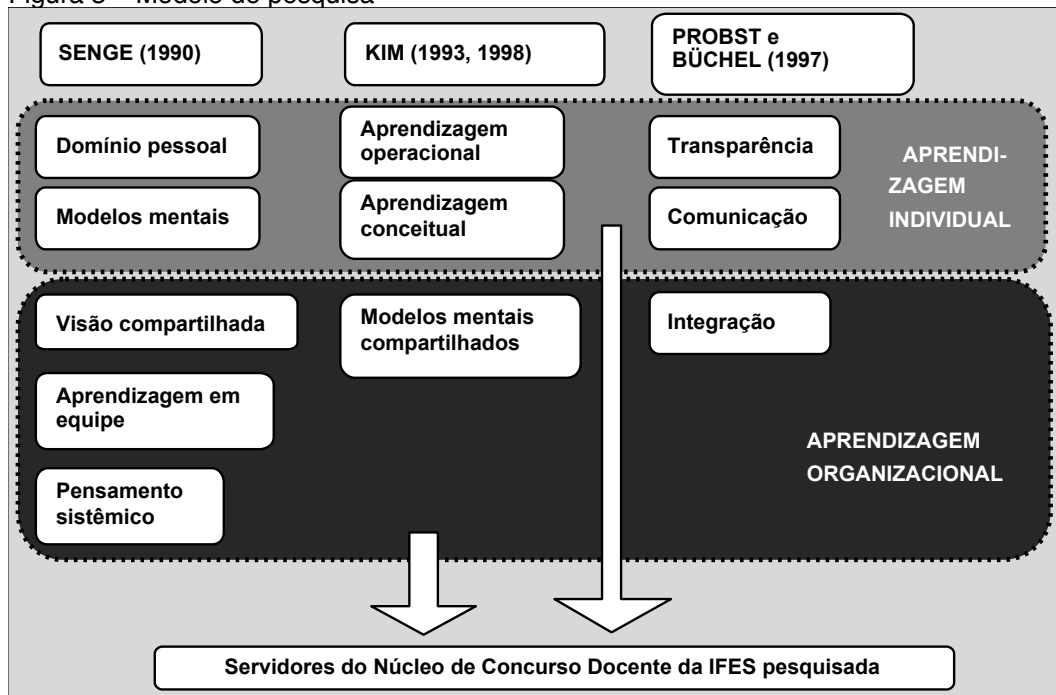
Figura 3 – Modelo de pesquisa

SENGE (1990)

KIM (1993, 1998)

PROBST e BÜCHEL (1997)

Domínio pessoal

Aprendizagem operacional

Transparência

APRENDIZAGEM INDIVIDUAL

Modelos mentais

Aprendizagem conceitual

Comunicação

Visão compartilhada

Modelos mentais compartilhados

Integração

Aprendizagem em equipe

APRENDIZAGEM ORGANIZACIONAL

Pensamento sistêmico

Servidores do Núcleo de Concurso Docente da IFES pesquisada